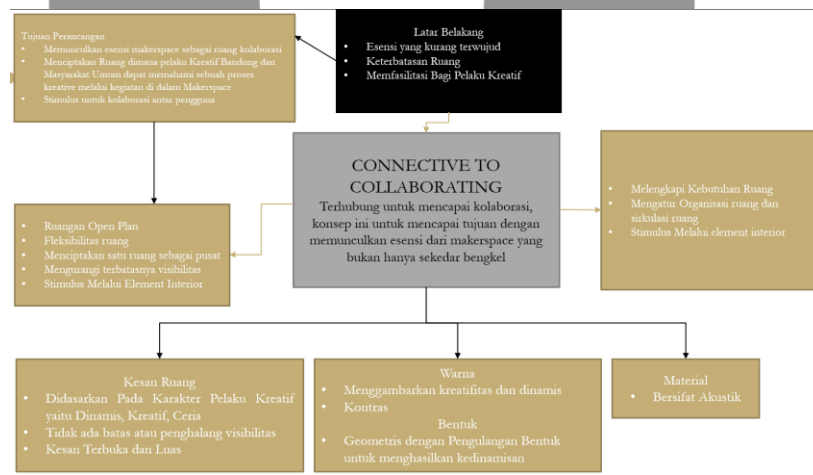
Tujuan Perancangan
- Memunculkan esensi makerspace sebagai ruang kolaborasi
- Menciptakan Ruang dimana pelaku Kreatif Bandung dan Masyarakat Umum dapat memahami sebuah proses kreative melalui kegiatan di dalam Makerspace
- Stimulus untuk kolaborasi antar pengguna

Latar Belakang
- Esensi yang kurang terwujud
- Keterbatasan Ruang
- Memfasilitasi Bagi Pelaku Kreatif

CONNECTIVE TO COLLABORATING
Terhubung untuk mencapai kolaborasi, konsep ini untuk mencapai tujuan dengan memunculkan esensi dari makerspace yang bukan hanya sekedar bengkel

- Ruangan Open Plan
- Fleksibilitas ruang
- Menciptakan satu ruang sebagai pusat
- Mengurangi terbatasnya visibilitas
- Stimulus Melalui Element Interior

- Melengkapi Kebutuhan Ruang
- Mengatur Organisasi ruang dan sirkulasi ruang
- Stimulus Melalui element interior

Kesan Ruang
- Didasarkan Pada Karakter Pelaku Kreatif yaitu Dinamis, Kreatif, Ceria
- Tidak ada batas atau penghalang visibilitas
- Kesan Terbuka dan Luas

Warna
- Menggambarkan kreatifitas dan dinamis
- Kontras
Bentuk
- Geometris dengan Pengulangan Bentuk untuk menghasilkan kedinamisan

Material
- Bersifat Akustik